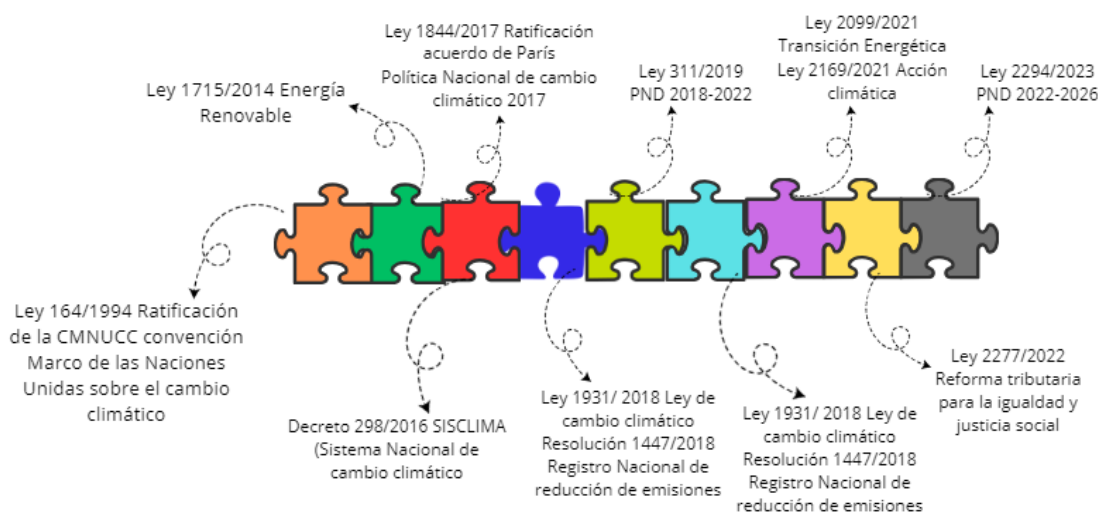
Ley 1844/2017 Ratificación acuerdo de París
Política Nacional de cambio climático 2017

Ley 1715/2014 Energía Renovable

Ley 311/2019
PND 2018-2022

Ley 2099/2021 Transición Energética
Ley 2169/2021 Acción climática

Ley 2294/2023
PND 2022-2026

Ley 164/1994 Ratificación de la CMNUCC convención Marco de las Naciones Unidas sobre el cambio climático

Decreto 298/2016 SISCLIMA (Sistema Nacional de cambio climático

Ley 1931/ 2018 Ley de cambio climático
Resolución 1447/2018
Registro Nacional de reducción de emisiones

Ley 1931/ 2018 Ley de cambio climático
Resolución 1447/2018
Registro Nacional de reducción de emisiones

Ley 2277/2022
Reforma tributaria para la igualdad y justicia social